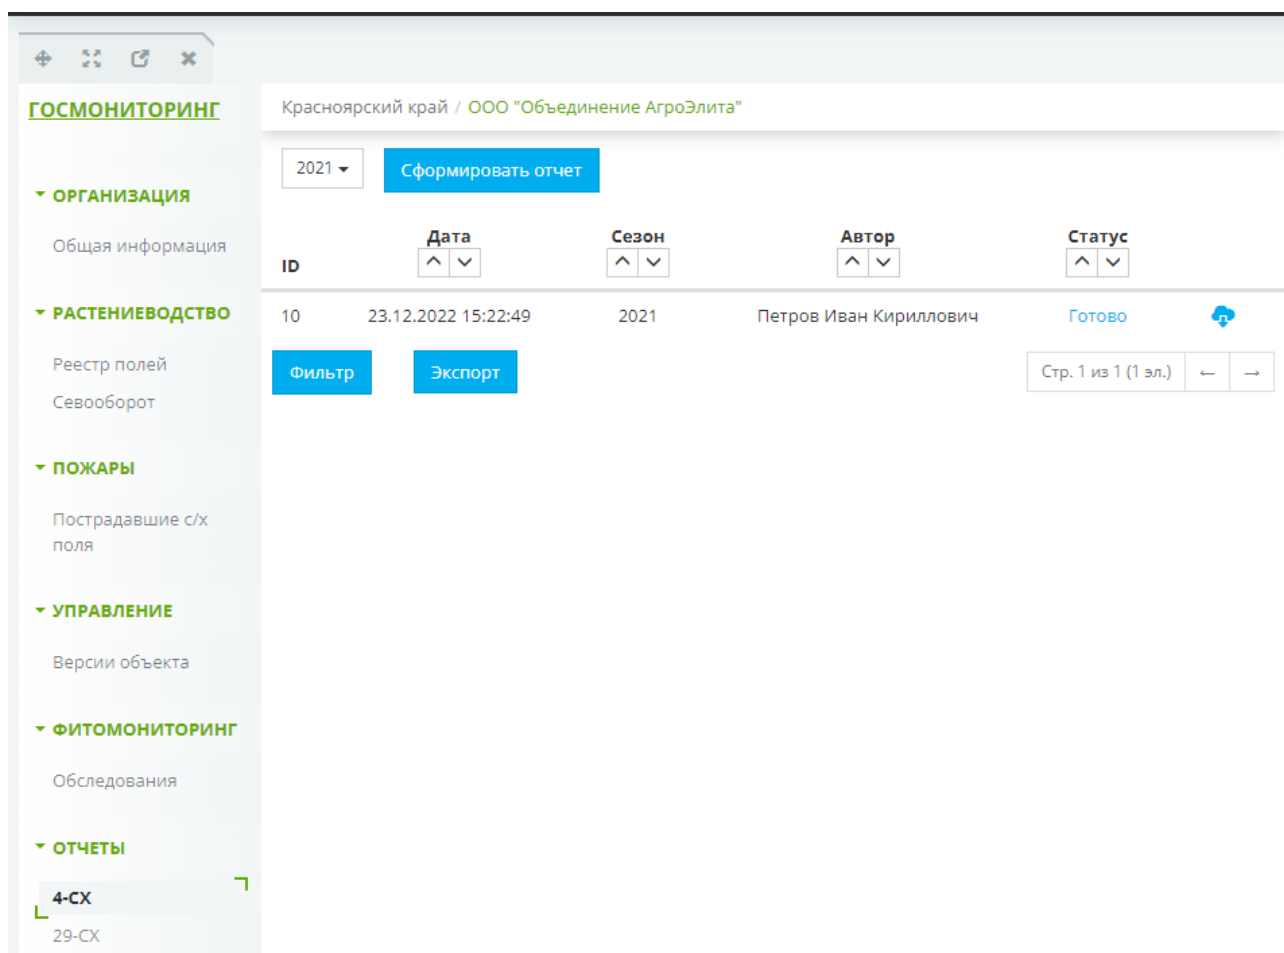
ГОСМОНИТОРИНГ

ОРГАНИЗАЦИЯ

Общая информация

РАСТЕНИЕВОДСТВО

Реестр полей

Севооборот

ПОЖАРЫ

Пострадавшие с/х поля

УПРАВЛЕНИЕ

Версии объекта

ФИТОМОНИТОРИНГ

Обследования

ОТЧЕТЫ

4-СХ

29-СХ

Красноярский край / ООО "Объединение АгроЭлита"

2021

Сформировать отчет

| ID | Дата | Сезон | Автор | Статус | |
|---|---|---|---|---|---|
| 10 | 23.12.2022 15:22:49 | 2021 | Петров Иван Кириллович | Готово | |

Фильтр

Экспорт

Стр. 1 из 1 (1 эл.) ← →